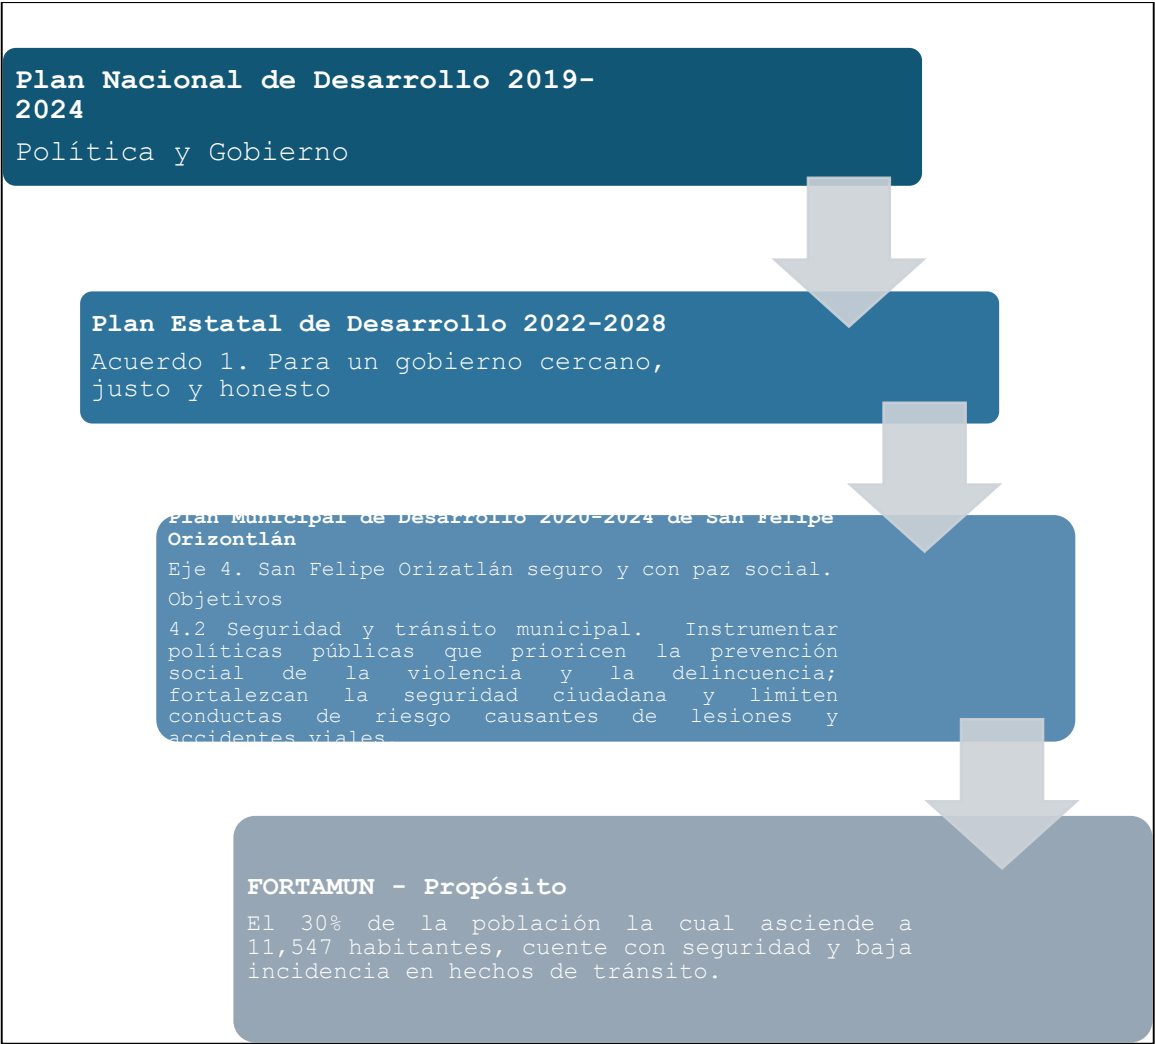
Plan Nacional de Desarrollo 2019-2024

Política y Gobierno

Plan Estatal de Desarrollo 2022-2028

Acuerdo 1. Para un gobierno cercano, justo y honesto

Plan Municipal de Desarrollo 2020-2024 de San Felipe Orizontlán

Eje 4. San Felipe Orizatlán seguro y con paz social.

Objetivos

4.2 Seguridad y tránsito municipal. Instrumentar políticas públicas que prioricen la prevención social de la violencia y la delincuencia; fortalezcan la seguridad ciudadana y limiten conductas de riesgo causantes de lesiones y accidentes viales.

FORTAMUN - Propósito

El 30% de la población la cual asciende a 11,547 habitantes, cuente con seguridad y baja incidencia en hechos de tránsito.